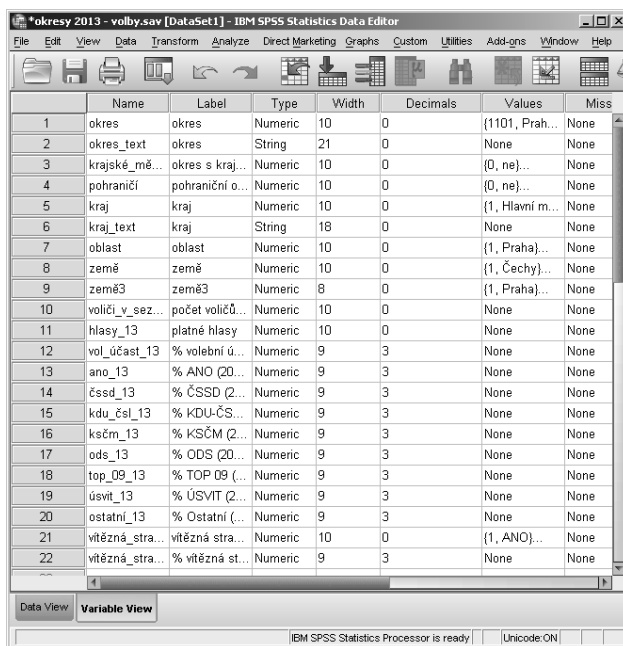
*okresy 2013 - volby.sav [DataSet1] - IBM SPSS Statistics Data Editor

File Edit View Data Transform Analyze Direct Marketing Graphs Custom Utilities Add-ons Window Help

| | Name | Label | Type | Width | Decimals | Values | Miss |
|---|---|---|---|---|---|---|---|
| 1 | okres | okres | Numeric | 10 | 0 | {1101, Prah... | None |
| 2 | okres_text | okres | String | 21 | 0 | None | None |
| 3 | krajské_mě... | okres s kraj... | Numeric | 10 | 0 | {0, ne}... | None |
| 4 | pohraničí | pohraniční o... | Numeric | 10 | 0 | {0, ne}... | None |
| 5 | kraj | kraj | Numeric | 10 | 0 | {1, Hlavní m... | None |
| 6 | kraj_text | kraj | String | 18 | 0 | None | None |
| 7 | oblast | oblast | Numeric | 10 | 0 | {1, Praha}... | None |
| 8 | země | země | Numeric | 10 | 0 | {1, Čechy}... | None |
| 9 | země3 | země3 | Numeric | 8 | 0 | {1, Praha}... | None |
| 10 | voliči_v_sez... | počet voličů... | Numeric | 10 | 0 | None | None |
| 11 | hlasy_13 | platné hlasy | Numeric | 10 | 0 | None | None |
| 12 | vol_účast_13 | % volební ú... | Numeric | 9 | 3 | None | None |
| 13 | ano_13 | % ANO (20... | Numeric | 9 | 3 | None | None |
| 14 | čssd_13 | % ČSSD (2... | Numeric | 9 | 3 | None | None |
| 15 | kdu_čsl_13 | % KDU-ČS... | Numeric | 9 | 3 | None | None |
| 16 | ksčm_13 | % KSČM (2... | Numeric | 9 | 3 | None | None |
| 17 | ods_13 | % ODS (20... | Numeric | 9 | 3 | None | None |
| 18 | top_09_13 | % TOP 09 (... | Numeric | 9 | 3 | None | None |
| 19 | úsvit_13 | % ÚSVIT (2... | Numeric | 9 | 3 | None | None |
| 20 | ostatní_13 | % Ostatní (... | Numeric | 9 | 3 | None | None |
| 21 | vítězná_stra... | vítězná stra... | Numeric | 10 | 0 | {1, ANO}... | None |
| 22 | vítězná_stra... | % vítězná st... | Numeric | 9 | 3 | None | None |

Data View Variable View

IBM SPSS Statistics Processor is ready Unicode:ON